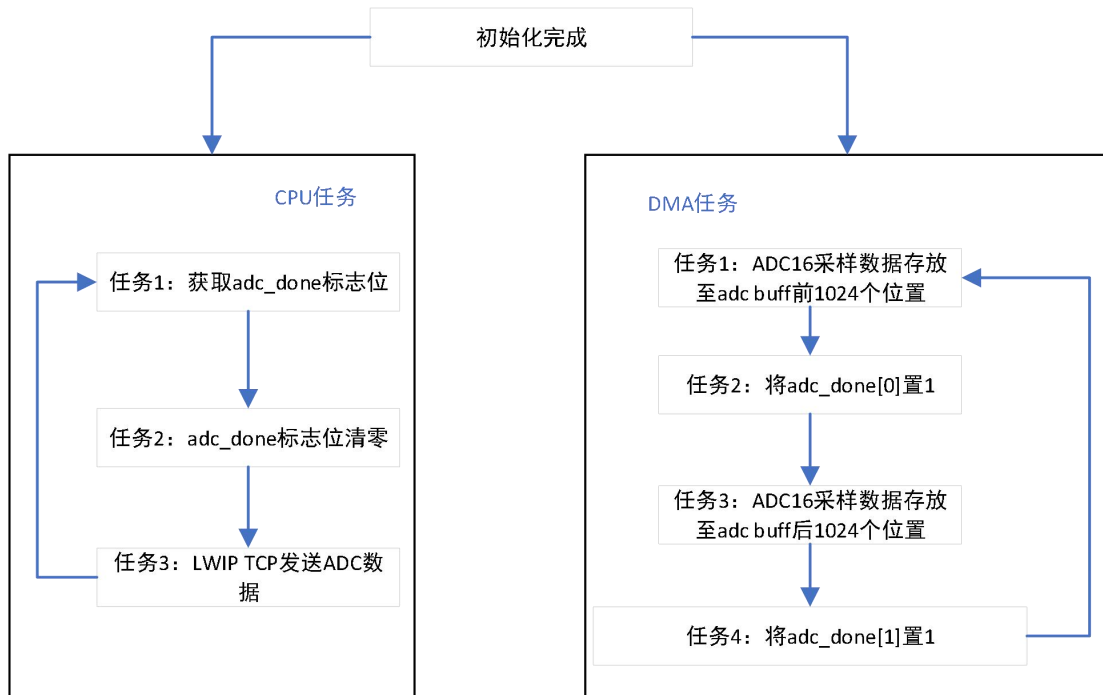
初始化完成

CPU任务

任务1：获取adc_done标志位

任务2：adc_done标志位清零

任务3：LWIP TCP发送ADC数据

DMA任务

任务1：ADC16采样数据存放至adc buff前1024个位置

任务2：将adc_done[0]置1

任务3：ADC16采样数据存放至adc buff后1024个位置

任务4：将adc_done[1]置1